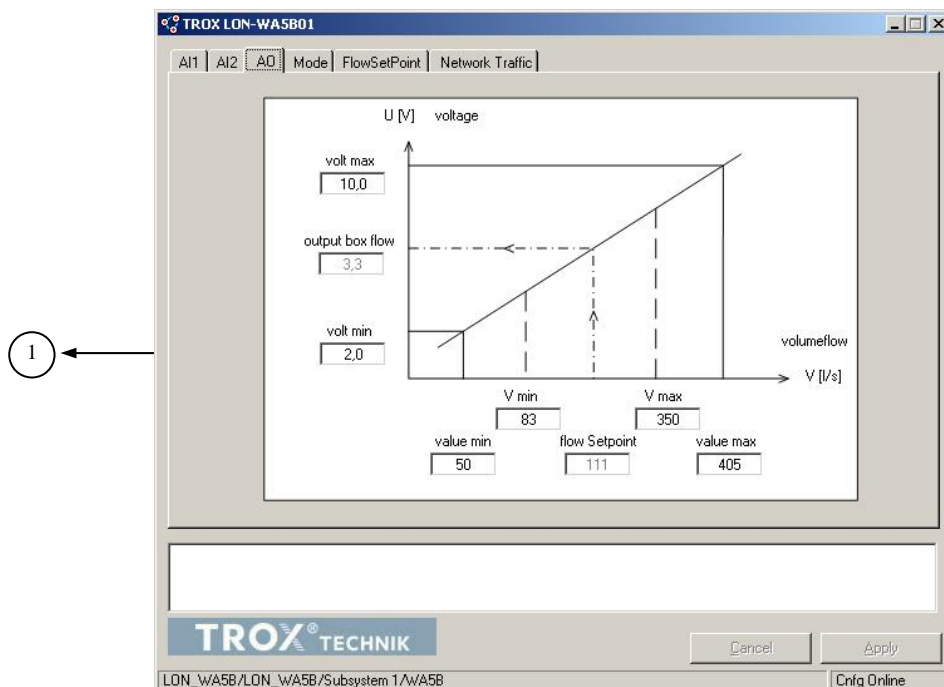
TROX LON-WA5B01

AI1 | AI2 | AO | Mode | FlowSetPoint | Network Traffic

U [V] voltage

volt max
10,0

output box flow
3,3

volt min
2,0

volumeflow
V [l/s]

V min
83

V max
350

value min
50

flow Setpoint
111

value max
405

1

TROX®TECHNIK

Cancel

Apply

LON_WA5B/LON_WA5B/Subsystem 1/WA5B

Cnfg Online